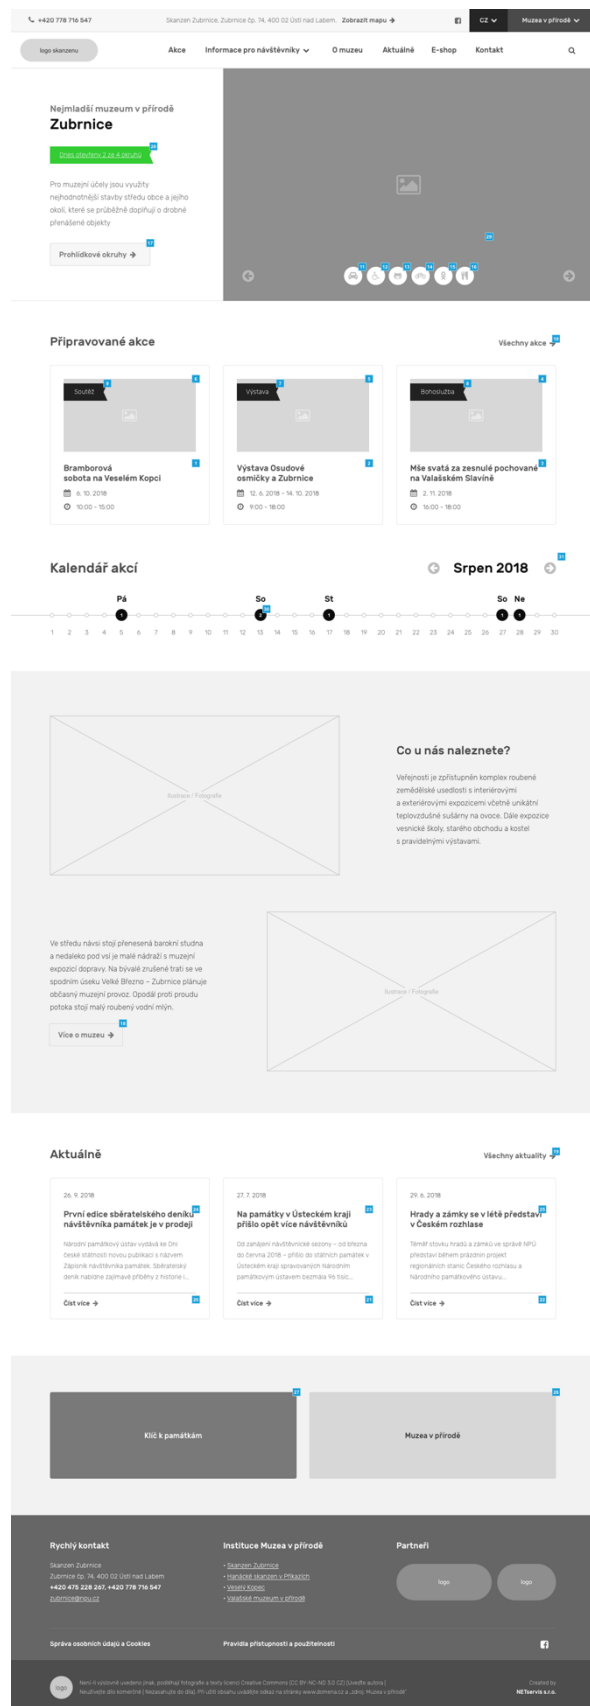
+420 778 716 547 Skanzen Zubrnice, Zubrnice čp. 74, 400 02 Ústí nad Labem Zobrazit mapu → CZ Muzea v přírodě

logo skanzenu Akce Informace pro návštěvníky O muzeu Aktuálně E-shop Kontakt

Nejmladší muzeum v přírodě
Zubrnice

Dnes otevřeny 2 ze 4 okruhů

Pro muzejní účely jsou využity nejhodnotnější stavby středu obce a jejího okolí, které se průběžně doplňují o drobné přenášené objekty

Prohlídkové okruhy →

Připravované akce

Všechny akce →

Soutěž
Bramborová sobota na Veselém Kopci
6. 10. 2018
10:00 - 15:00

Výstava
Výstava Osudové osmičky a Zubrnice
12. 6. 2018 - 14. 10. 2018
9:00 - 18:00

Bohoslužba
Mše svatá za zesnulé pochované na Valašském Slavíně
2. 11. 2018
16:00 - 18:00

Kalendář akcí

Srpen 2018

Pá So St So Ne

1 2 3 4 5 6 7 8 9 10 11 12 13 14 15 16 17 18 19 20 21 22 23 24 25 26 27 28 29 30

Ilustrace / Fotografie

Co u nás naleznete?

Veřejnosti je zpřístupněn komplex roubené zemědělské usedlosti s interiérovými a exteriérovými expozicemi včetně unikátní teplovzdušné sušárny na ovoce. Dále expozice vesnické školy, starého obchodu a kostel s pravidelnými výstavami.

Ve středu návsi stojí přenesená barokní studna a nedaleko pod vsí je malé nádraží s muzejní expozicí dopravy. Na bývalé zrušené trati se ve spodním úseku Velké Březno – Zubrnice plánuje občasný muzejní provoz. Opodál proti proudu potoka stojí malý roubený vodní mlýn.

Více o muzeu →

Ilustrace / Fotografie

Aktuálně

Všechny aktuality →

26. 9. 2018
První edice sběratelského deníku návštěvníka památek je v prodeji
Národní památkový ústav vydává ke Dni české státnosti novou publikaci s názvem Zápisník návštěvníka památek. Sběratelský deník nabízí zajímavé příběhy z historie i...
Číst více →

27. 7. 2018
Na památky v Ústeckém kraji přišlo opět více návštěvníků
Od zahájení návštěvnické sezony – od března do června 2018 – přišlo do státních památek v Ústeckém kraji spravovaných Národním památkovým ústavem bezmála 96 tisíc...
Číst více →

29. 6. 2018
Hrady a zámky se v létě představí v Českém rozhlase
Téměř stovku hradů a zámků ve správě NPÚ představí během prázdnin projekt regionálních stanic Českého rozhlasu a Národního památkového ústavu...
Číst více →

Klíč k památkám

Muzea v přírodě

Rychlý kontakt
Skanzen Zubrnice
Zubrnice čp. 74, 400 02 Ústí nad Labem
+420 475 228 267, +420 778 716 547
zubrnice@npu.cz

Instituce Muzea v přírodě
• Skanzen Zubrnice
• Hanácké skanzen v Příkazích
• Veselý Kopec
• Valašské muzeum v přírodě

Partneři
logo logo

Správa osobních údajů a Cookies

Pravidla přístupnosti a použitelnosti

logo
Není-li výslovně uvedeno jinak, podléhají fotografie a texty licenci Creative Commons (CC BY-NC-ND 3.0 CZ) (Uveďte autora | Neužívejte dílo komerčně | Nezasahujte do díla). Při užití obsahu uvádějte odkaz na stránky www.domena.cz a „zdroj: Muzea v přírodě"

Created by
NETservis s.r.o.